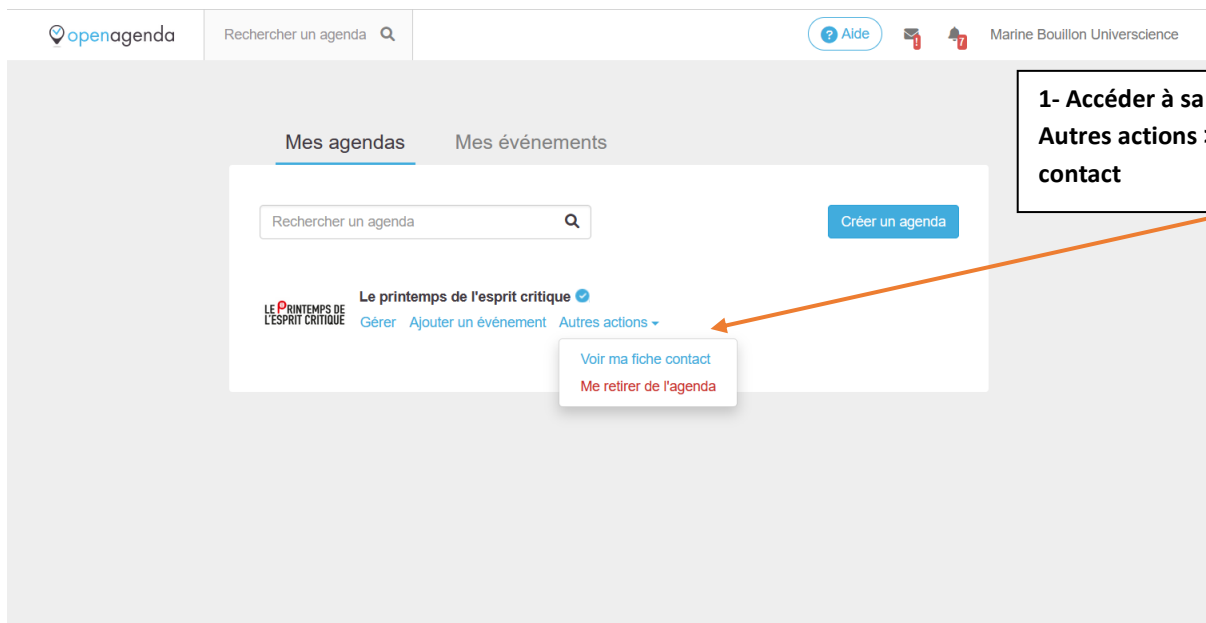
openagenda Rechercher un agenda

Aide ! 7 Marine Bouillon Universcience

1- Accéder à sa
Autres actions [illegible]
contact

Mes agendas Mes événements

Rechercher un agenda

Créer un agenda

LE PRINTEMPS DE L'ESPRIT CRITIQUE

Le printemps de l'esprit critique

Gérer Ajouter un événement Autres actions

Voir ma fiche contact
Me retirer de l'agenda